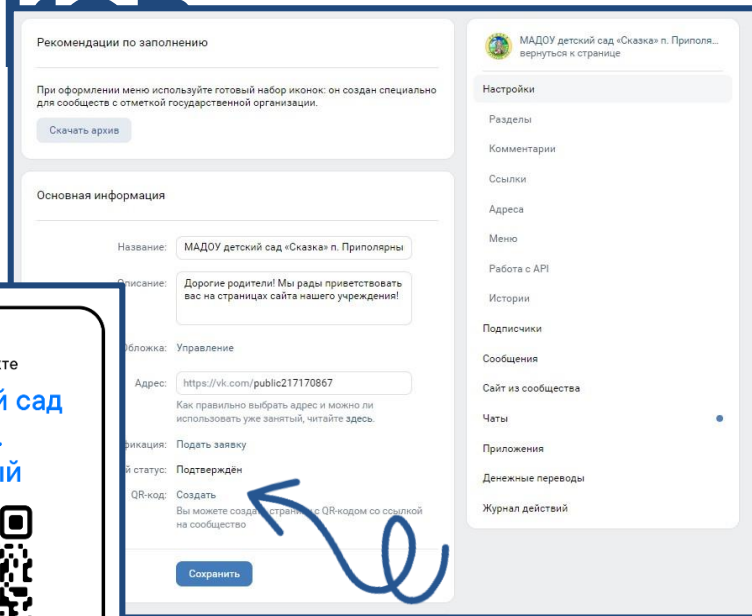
Рекомендации по заполнению

При оформлении меню используйте готовый набор иконок: он создан специально для сообществ с отметкой государственной организации.

Скачать архив

Основная информация

Название: МАДОУ детский сад «Сказка» п. Приполярны

Описание: Дорогие родители! Мы рады приветствовать вас на страницах сайта нашего учреждения!

Обложка: Управление

Адрес: https://vk.com/public217170867

Как правильно выбрать адрес и можно ли использовать уже занятый, читайте здесь.

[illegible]рификация: Подать заявку

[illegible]й статус: Подтверждён

QR-код: Создать

Вы можете создат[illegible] страни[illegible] с QR-кодом со ссылкой на сообщество

Сохранить

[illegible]те

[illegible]й сад

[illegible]

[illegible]ий

МАДОУ детский сад «Сказка» п. Приполя...
вернуться к странице

Настройки

Разделы

Комментарии

Ссылки

Адреса

Меню

Работа с API

Истории

Подписчики

Сообщения

Сайт из сообщества

Чаты

Приложения

Денежные переводы

Журнал действий